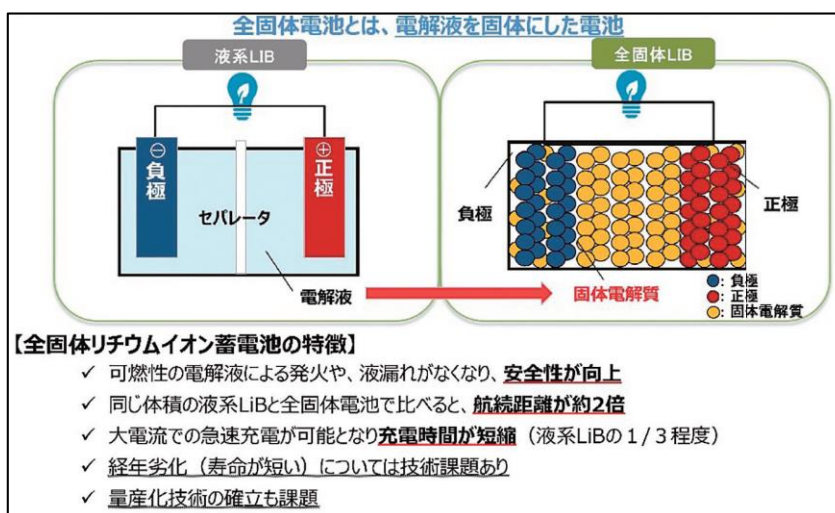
全固体電池とは、電解液を固体にした電池

液系LIB

⊖
負極

⊕
正極

セパレータ

電解液

全固体LIB

負極

正極

固体電解質

●: 負極
●: 正極
●: 固体電解質

【全固体リチウムイオン蓄電池の特徴】

✓ 可燃性の電解液による発火や、液漏れがなくなり、安全性が向上

✓ 同じ体積の液系LiBと全固体電池で比べると、航続距離が約2倍

✓ 大電流での急速充電が可能となり充電時間が短縮（液系LiBの１／３程度）

✓ 経年劣化（寿命が短い）については技術課題あり

✓ 量産化技術の確立も課題